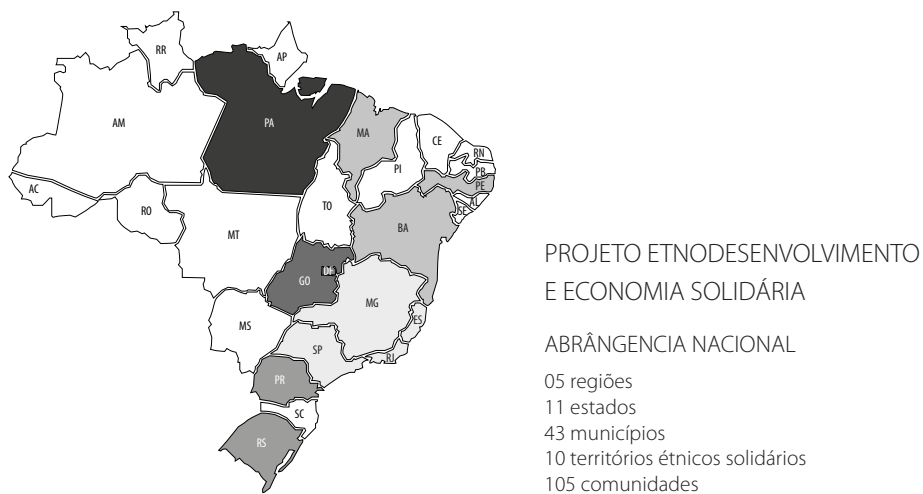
RR
AP
AM
PA
MA
CE
RN
PB
PE
AL
SE
PI
AC
RO
TO
BA
MT
DF
GO
MG
ES
MS
SP
RJ
PR
SC
RS

PROJETO ETNODESENVOLVIMENTO E ECONOMIA SOLIDÁRIA

ABRÂNGENCIA NACIONAL

05 regiões
11 estados
43 municípios
10 territórios étnicos solidários
105 comunidades